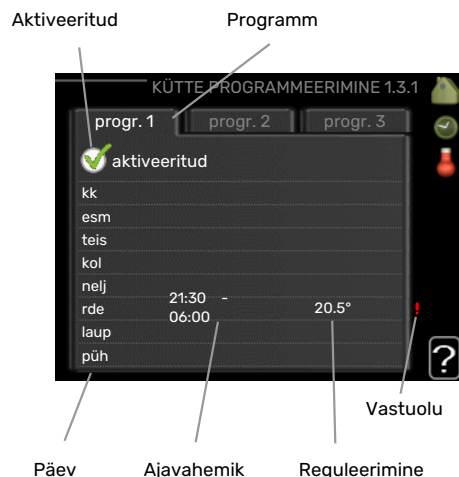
Aktiveeritud

Programm

KÜTTE PROGRAMMEERIMINE 1.3.1

progr. 1

progr. 2

progr. 3

aktiveeritud

kk

esm

teis

kol

nelj

rde

21:30 - 06:00

20.5°

!

laup

püh

?

Vastuolu

Päev

Ajavahemik

Reguleerimine